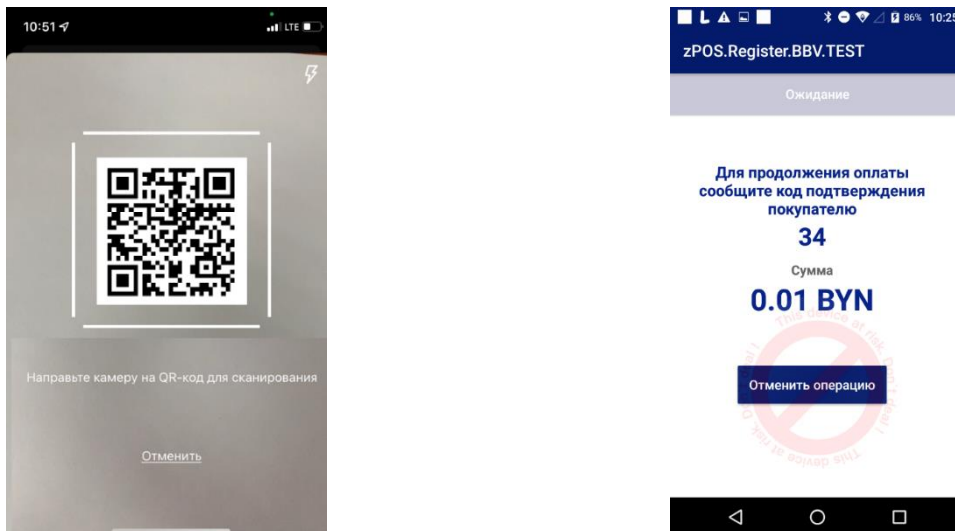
10:51
LTE

Направьте камеру на QR-код для сканирования

Отменить

86% 10:25

zPOS.Register.BBV.TEST

Ожидание

Для продолжения оплаты сообщите код подтверждения покупателю

34

Сумма

0.01 BYN

Отменить операцию

This device at risk
This device at risk